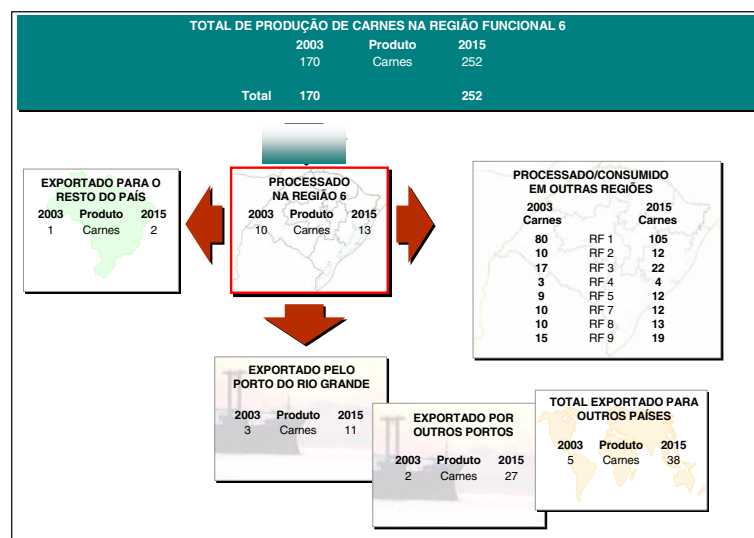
TOTAL DE PRODUÇÃO DE CARNES NA REGIÃO FUNCIONAL 6

| | 2003 | Produto | 2015 |
|---|---|---|---|
| | 170 | Carnes | 252 |
| Total | 170 | | 252 |

EXPORTADO PARA O RESTO DO PAÍS

| 2003 | Produto | 2015 |
|---|---|---|
| 1 | Carnes | 2 |

PROCESSADO NA REGIÃO 6

| 2003 | Produto | 2015 |
|---|---|---|
| 10 | Carnes | 13 |

PROCESSADO/CONSUMIDO EM OUTRAS REGIÕES

| 2003 Carnes | | 2015 Carnes |
|---|---|---|
| 80 | RF 1 | 105 |
| 10 | RF 2 | 12 |
| 17 | RF 3 | 22 |
| 3 | RF 4 | 4 |
| 9 | RF 5 | 12 |
| 10 | RF 7 | 12 |
| 10 | RF 8 | 13 |
| 15 | RF 9 | 19 |

EXPORTADO PELO PORTO DO RIO GRANDE

| 2003 | Produto | 2015 |
|---|---|---|
| 3 | Carnes | 11 |

EXPORTADO POR OUTROS PORTOS

| 2003 | Produto | 2015 |
|---|---|---|
| 2 | Carnes | 27 |

TOTAL EXPORTADO PARA OUTROS PAÍSES

| 2003 | Produto | 2015 |
|---|---|---|
| 5 | Carnes | 38 |